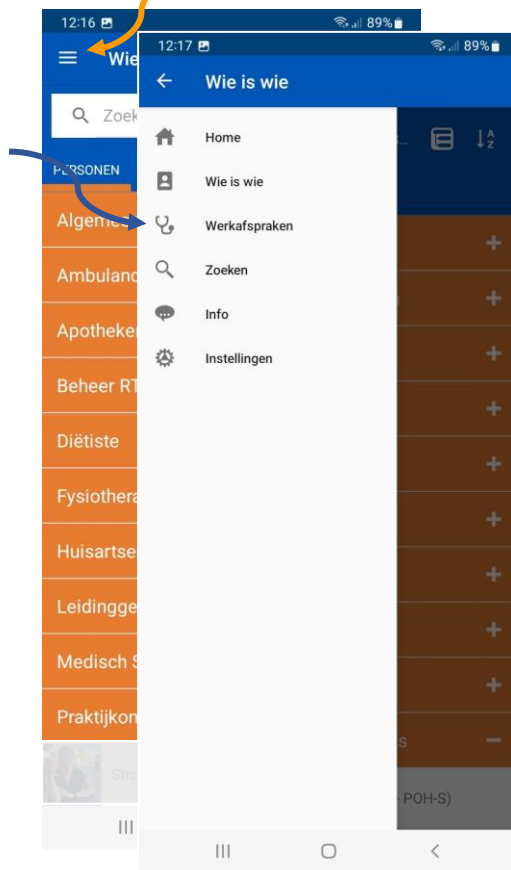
12:16 89%

Wie

Zoek

PERSONEN

Algeme

Ambulanc

Apotheke

Beheer RT

Diëtiste

Fysiothera

Huisartse

Leidingge

Medisch S

Praktijkon

Stro

12:17 89%

Wie is wie

Home

Wie is wie

Werkafspraken

Zoeken

Info

Instellingen

POH-S)